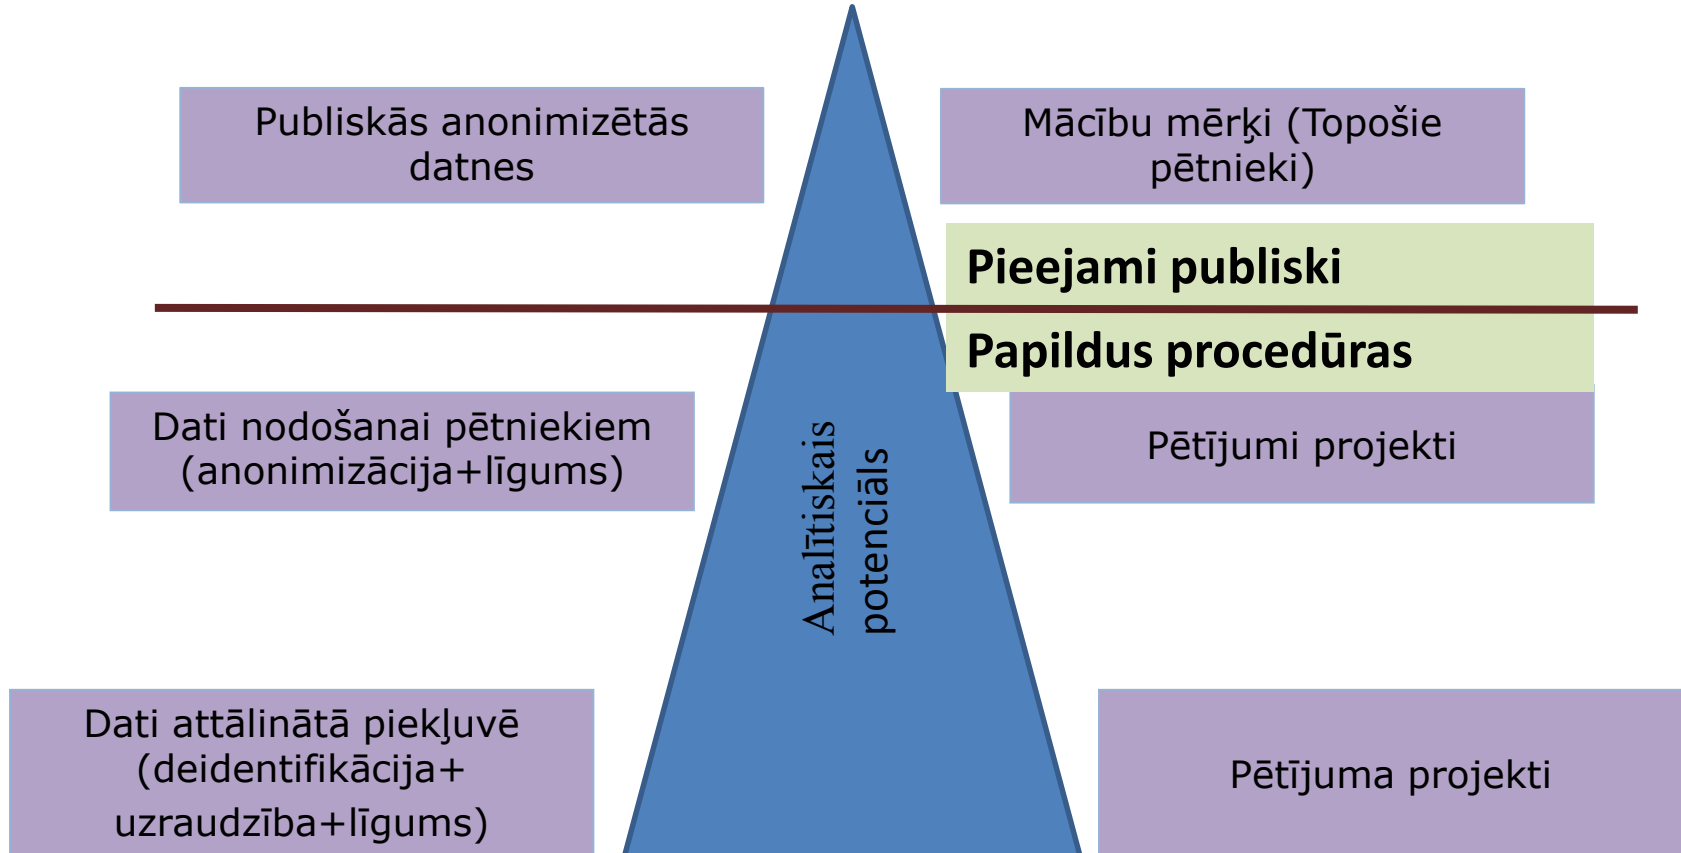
Publiskās anonimizētās datnes

Mācību mērķi (Topošie pētnieki)

Pieejami publiski

Papildus procedūras

Dati nodošanai pētniekiem (anonimizācija+līgums)

Analītiskais potenciāls

Pētījumi projekti

Dati attālinātā piekļuvē (deidentifikācija+ uzraudzība+līgums)

Pētījuma projekti